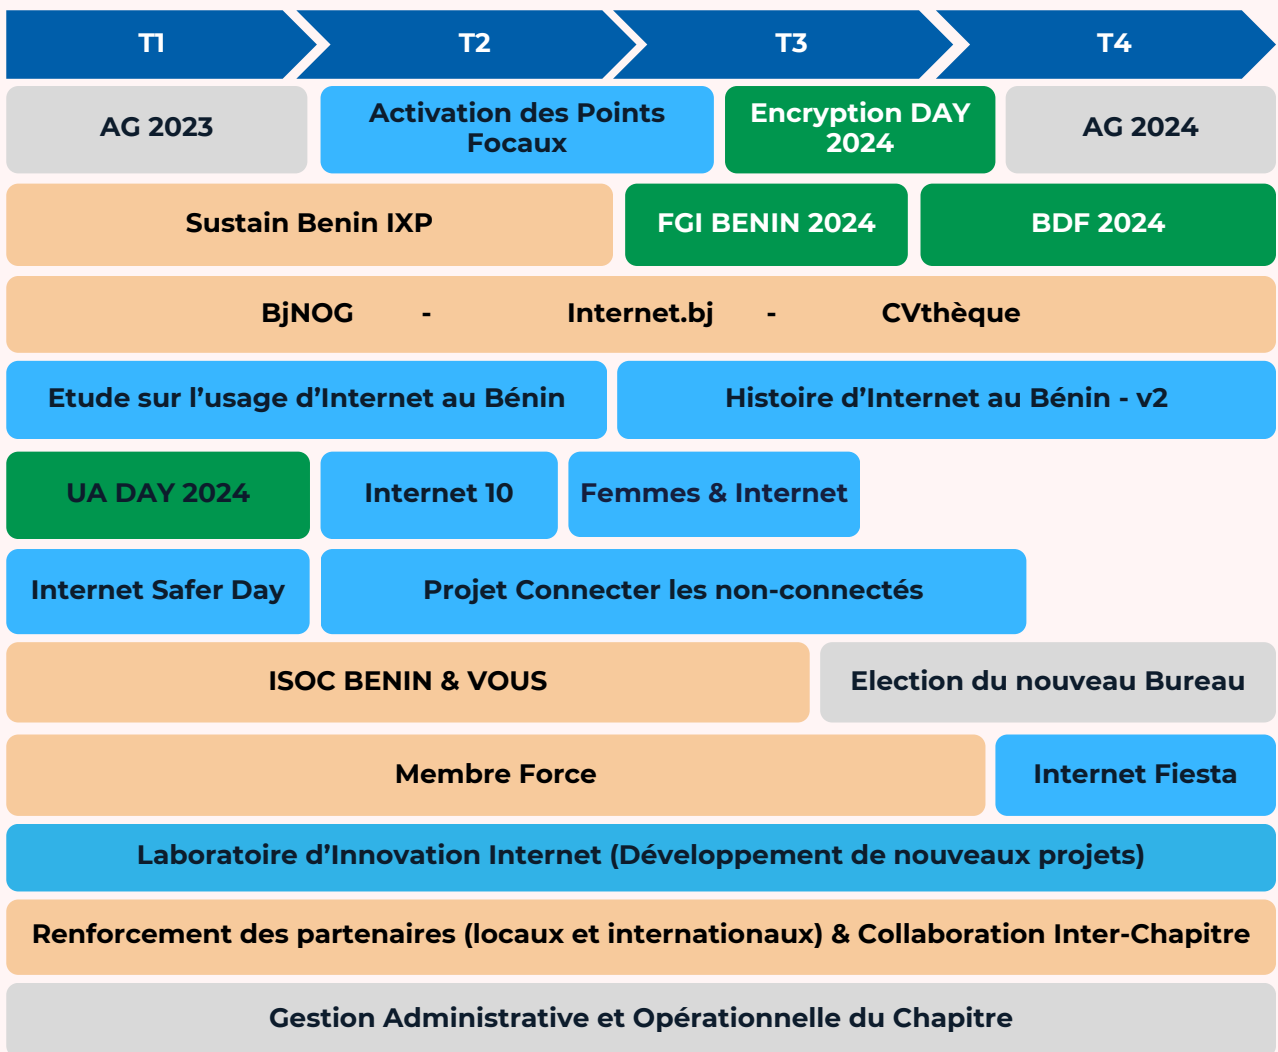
T1 T2 T3 T4

AG 2023
Activation des Points Focaux
Encryption DAY 2024
AG 2024

Sustain Benin IXP
FGI BENIN 2024
BDF 2024

BjNOG - Internet.bj - CVthèque

Etude sur l’usage d’Internet au Bénin
Histoire d’Internet au Bénin - v2

UA DAY 2024
Internet 10
Femmes & Internet

Internet Safer Day
Projet Connecter les non-connectés

ISOC BENIN & VOUS
Election du nouveau Bureau

Membre Force
Internet Fiesta

Laboratoire d’Innovation Internet (Développement de nouveaux projets)

Renforcement des partenaires (locaux et internationaux) & Collaboration Inter-Chapitre

Gestion Administrative et Opérationnelle du Chapitre